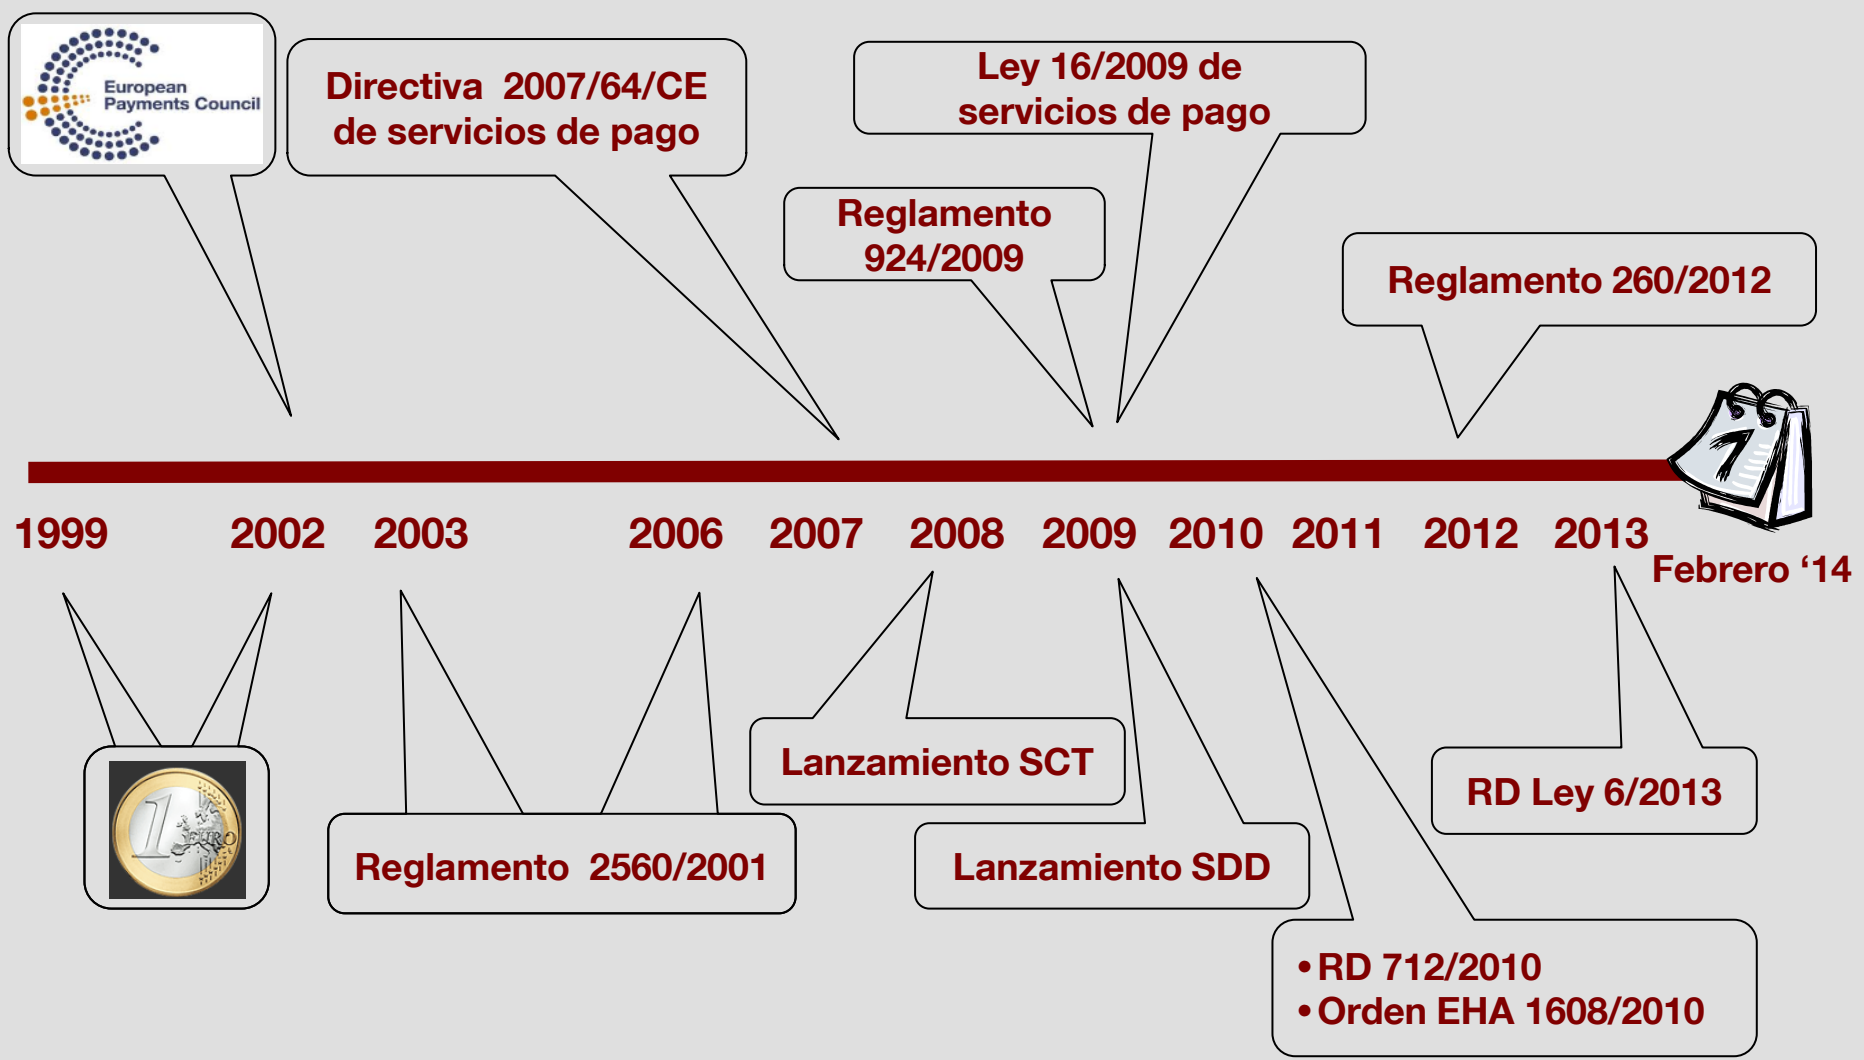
European Payments Council

Directiva 2007/64/CE de servicios de pago

Ley 16/2009 de servicios de pago

Reglamento 924/2009

Reglamento 260/2012

1999 2002 2003 2006 2007 2008 2009 2010 2011 2012 2013 Febrero '14

1 EURO

Reglamento 2560/2001

Lanzamiento SCT

Lanzamiento SDD

RD Ley 6/2013

• RD 712/2010
• Orden EHA 1608/2010